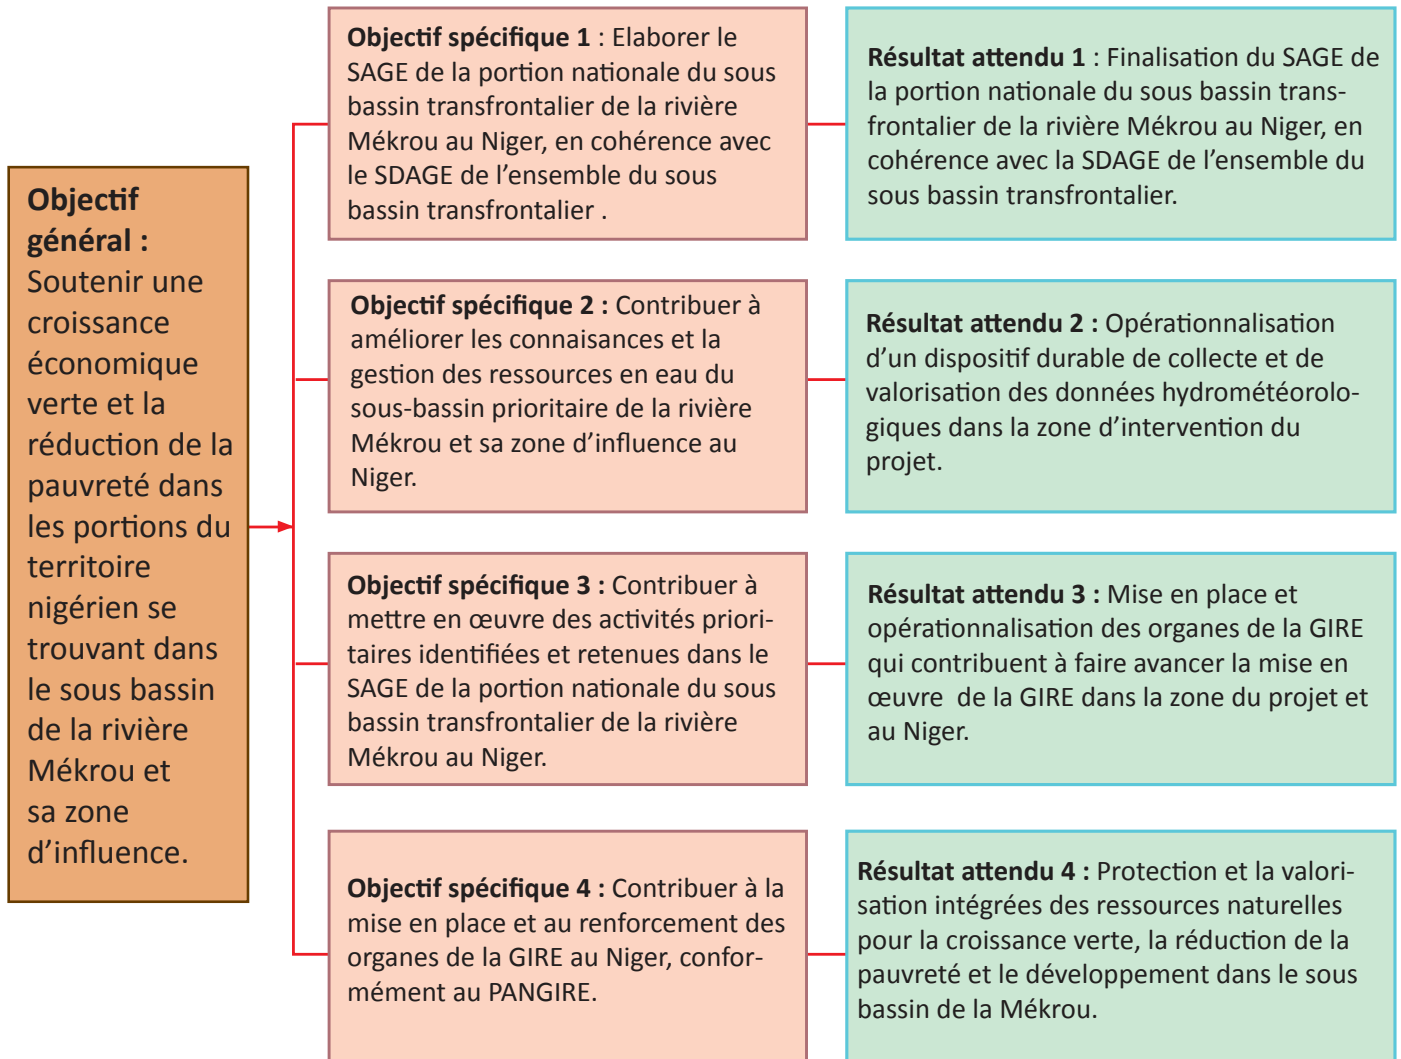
**Objectif général :** Soutenir une croissance économique verte et la réduction de la pauvreté dans les portions du territoire nigérien se trouvant dans le sous bassin de la rivière Mékrou et sa zone d'influence.

**Objectif spécifique 1 :** Elaborer le SAGE de la portion nationale du sous bassin transfrontalier de la rivière Mékrou au Niger, en cohérence avec le SDAGE de l'ensemble du sous bassin transfrontalier .

**Résultat attendu 1 :** Finalisation du SAGE de la portion nationale du sous bassin transfrontalier de la rivière Mékrou au Niger, en cohérence avec la SDAGE de l'ensemble du sous bassin transfrontalier.

**Objectif spécifique 2 :** Contribuer à améliorer les connaissances et la gestion des ressources en eau du sous-bassin prioritaire de la rivière Mékrou et sa zone d'influence au Niger.

**Résultat attendu 2 :** Opérationnalisation d'un dispositif durable de collecte et de valorisation des données hydrométéorologiques dans la zone d'intervention du projet.

**Objectif spécifique 3 :** Contribuer à mettre en œuvre des activités prioritaires identifiées et retenues dans le SAGE de la portion nationale du sous bassin transfrontalier de la rivière Mékrou au Niger.

**Résultat attendu 3 :** Mise en place et opérationnalisation des organes de la GIRE qui contribuent à faire avancer la mise en œuvre de la GIRE dans la zone du projet et au Niger.

**Objectif spécifique 4 :** Contribuer à la mise en place et au renforcement des organes de la GIRE au Niger, conformément au PANGIRE.

**Résultat attendu 4 :** Protection et la valorisation intégrées des ressources naturelles pour la croissance verte, la réduction de la pauvreté et le développement dans le sous bassin de la Mékrou.